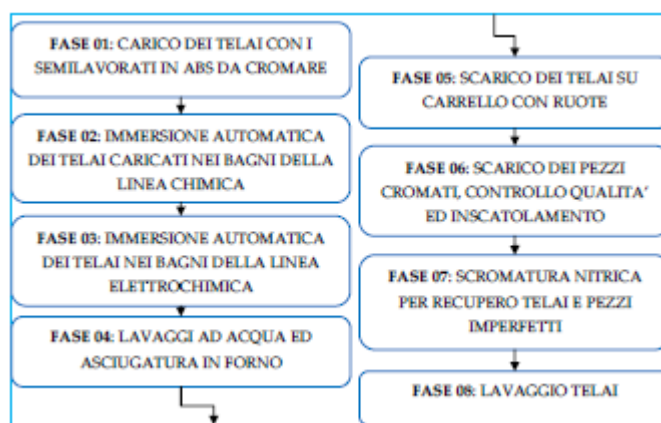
FASE 01: CARICO DEI TELAI CON I SEMILAVORATI IN ABS DA CROMARE

FASE 02: IMMERSIONE AUTOMATICA DEI TELAI CARICATI NEI BAGNI DELLA LINEA CHIMICA

FASE 03: IMMERSIONE AUTOMATICA DEI TELAI NEI BAGNI DELLA LINEA ELETTROCHIMICA

FASE 04: LAVAGGI AD ACQUA ED ASCIUGATURA IN FORNO

FASE 05: SCARICO DEI TELAI SU CARRELLO CON RUOTE

FASE 06: SCARICO DEI PEZZI CROMATI, CONTROLLO QUALITA' ED INSCATOLAMENTO

FASE 07: SCROMATURA NITRICA PER RECUPERO TELAI E PEZZI IMPERFETTI

FASE 08: LAVAGGIO TELAI